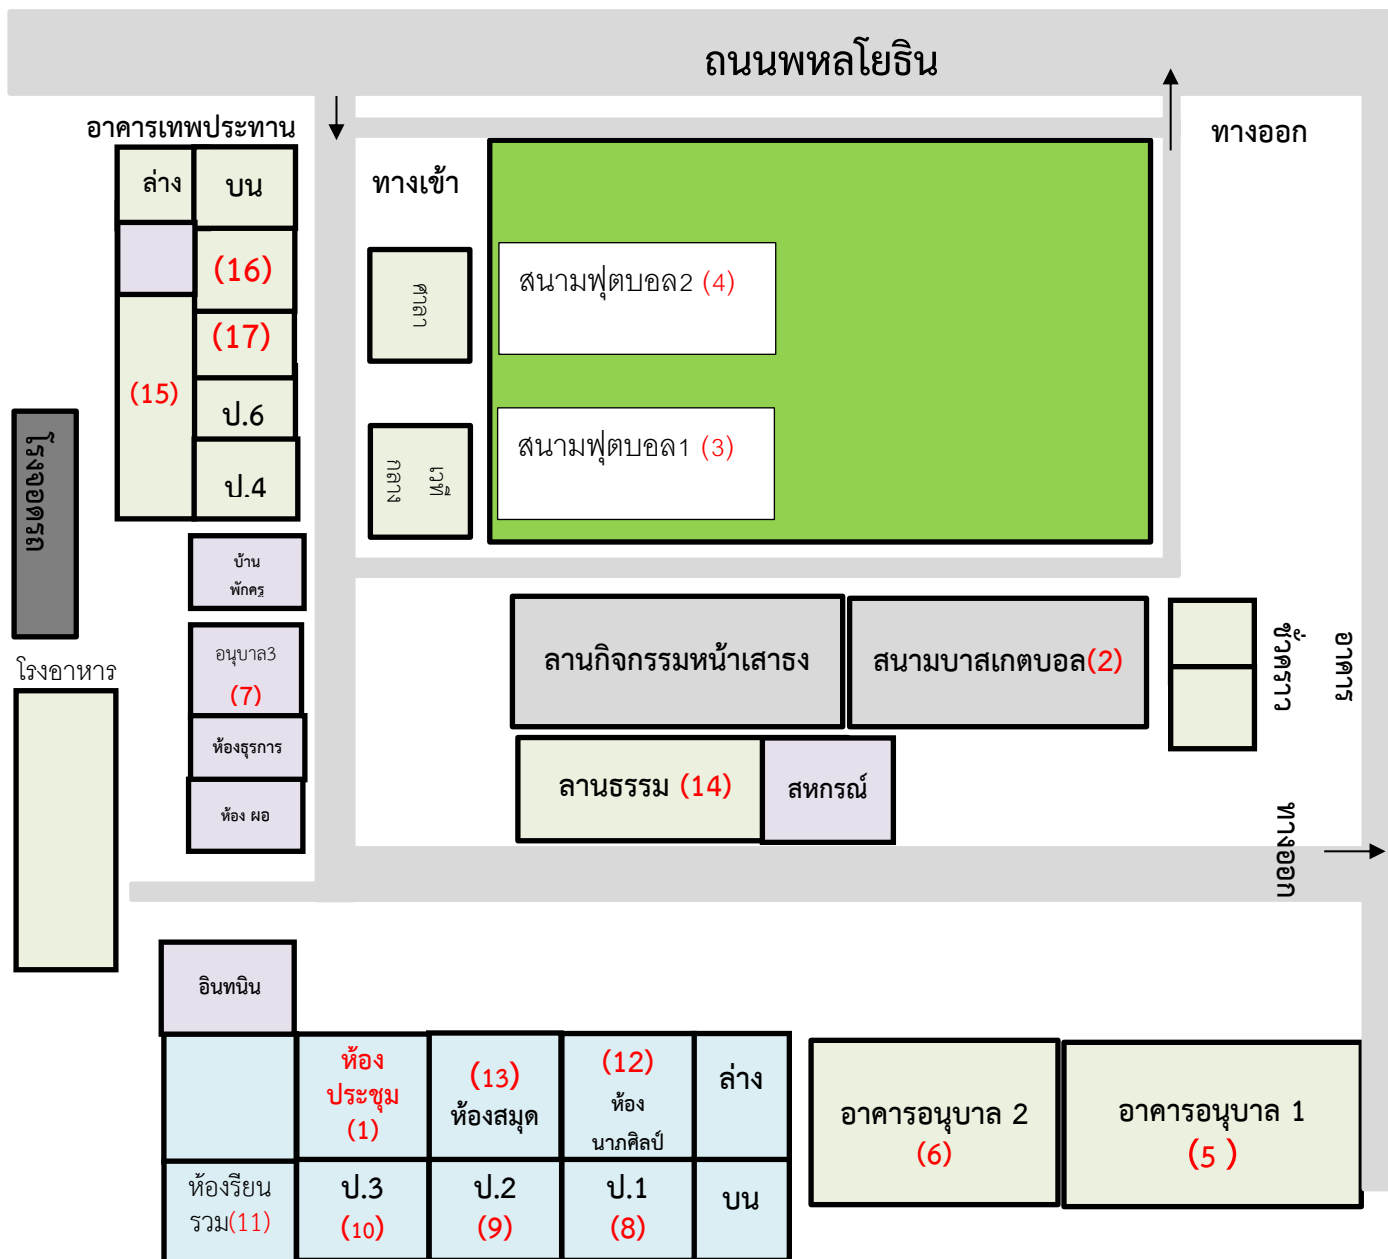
ถนนพหลโยธิน

อาคารเทพประทาน

ทางออก

ล่าง
บน
(16)
(17)
(15)
ป.6
ป.4

ทางเข้า

ศาลา

สนามฟุตบอล2 (4)

กลาง
เวที

สนามฟุตบอล1 (3)

โรงจอดรถ

บ้านพักครู

อนุบาล3
(7)

ห้องธุรการ

ห้อง ผอ

โรงอาหาร

ลานกิจกรรมหน้าเสาธง

สนามบาสเกตบอล(2)

ชั่วคราว

อาคาร

ลานธรรม (14)

สหกรณ์

ทางออก

อินทนิน

ห้องประชุม (1)
(13) ห้องสมุด
(12) ห้องนาฏศิลป์
ล่าง

ห้องเรียนรวม(11)
ป.3 (10)
ป.2 (9)
ป.1 (8)
บน

อาคารอนุบาล 2 (6)

อาคารอนุบาล 1 (5 )